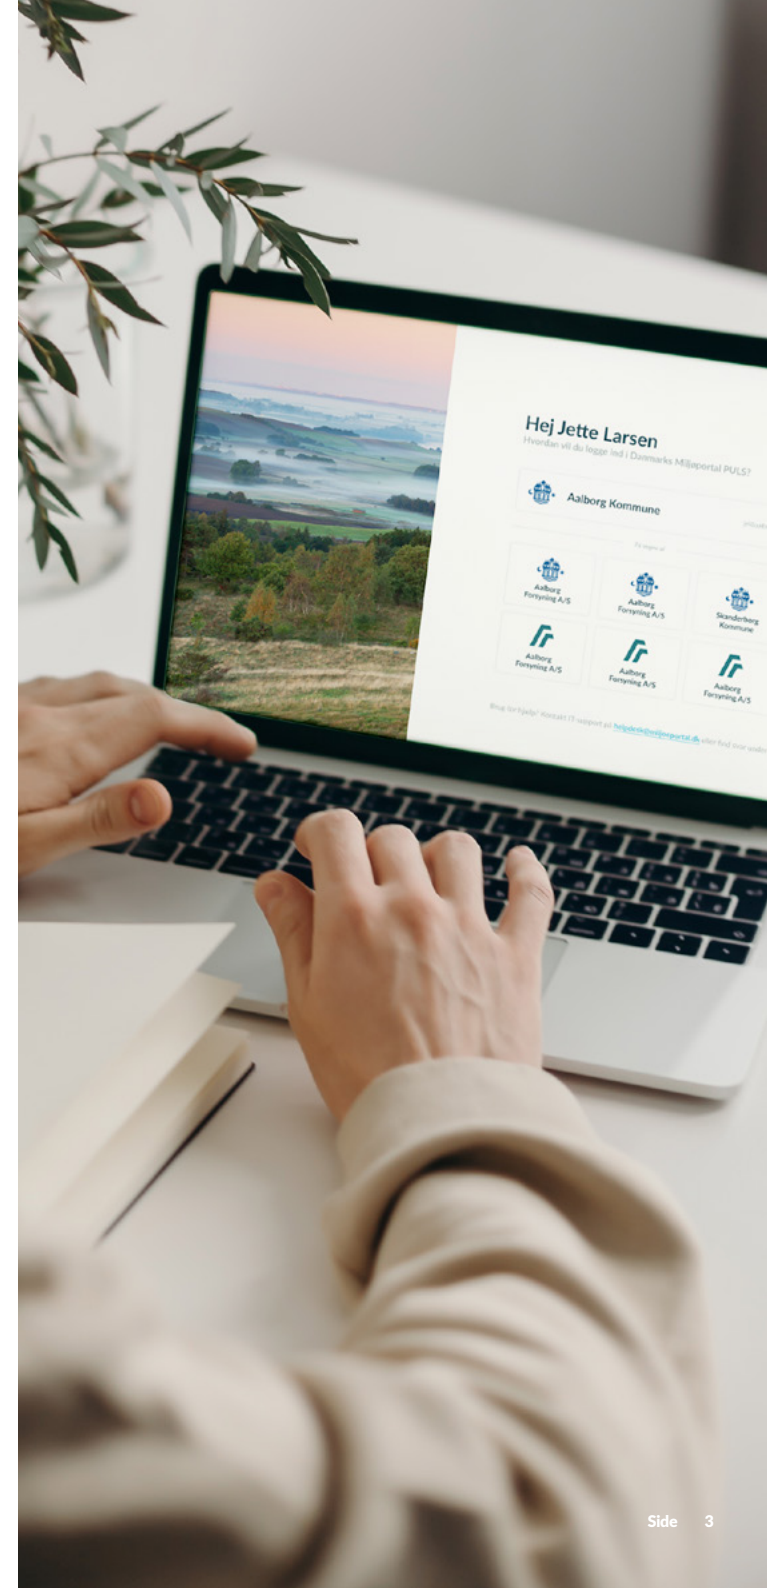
Hej Jette Larsen

Hvordan vil du logge ind i Danmarks Miljøportal PULS?

Aalborg Kommune

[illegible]

Aalborg Forsyning A/S

Aalborg Forsyning A/S

Skanderborg Kommune

Aalborg Forsyning A/S

Aalborg Forsyning A/S

Aalborg Forsyning A/S

Brug for hjælp? Kontakt IT-support på helpdesk@miljoeportal.dk eller find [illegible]

Side 3